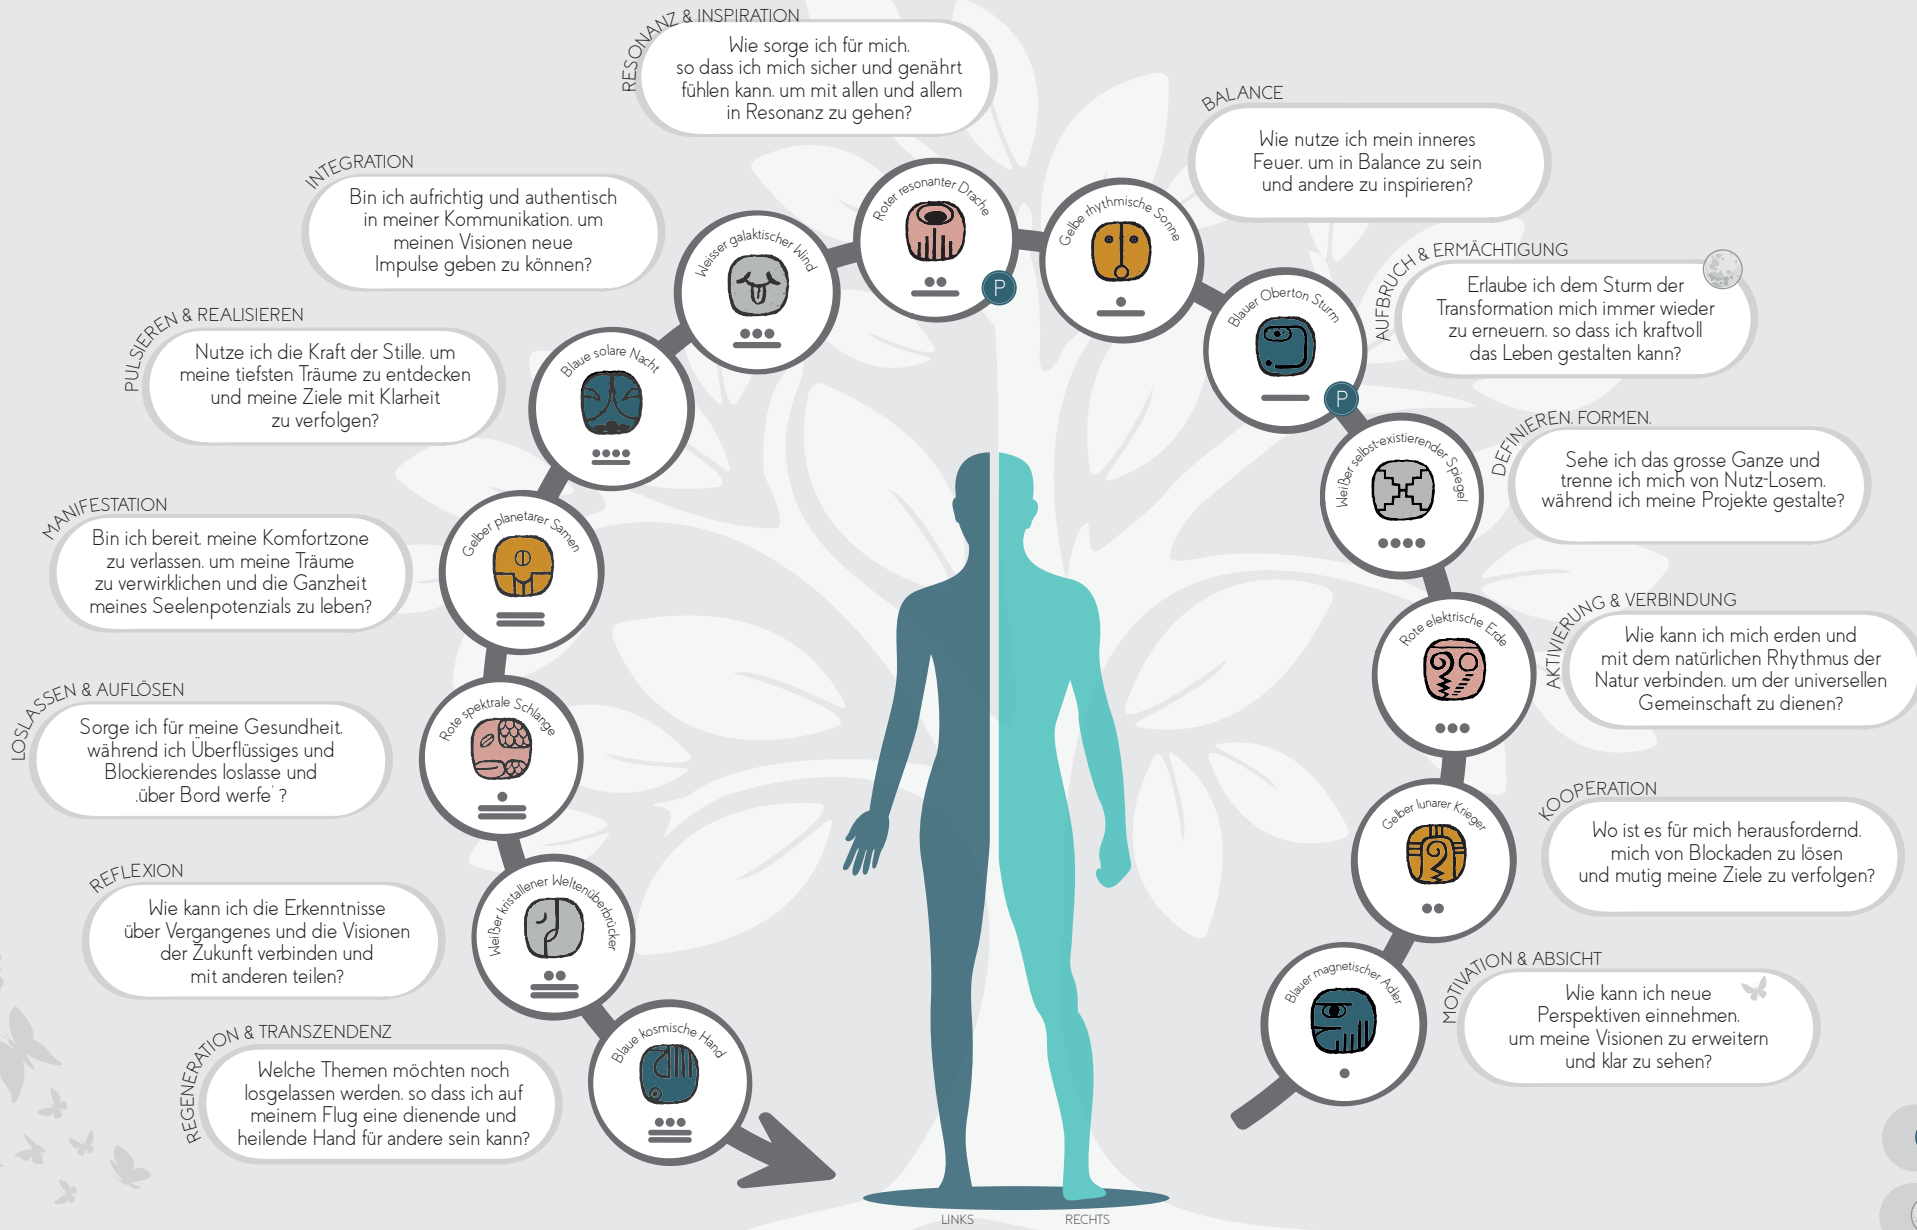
RESONANZ & INSPIRATION
Wie sorge ich für mich. so dass ich mich sicher und genährt fühlen kann. um mit allen und allem in Resonanz zu gehen?

BALANCE
Wie nutze ich mein inneres Feuer. um in Balance zu sein und andere zu inspirieren?

INTEGRATION
Bin ich aufrichtig und authentisch in meiner Kommunikation. um meinen Visionen neue Impulse geben zu können?

AUFBRUCH & ERMÄCHTIGUNG
Erlaube ich dem Sturm der Transformation mich immer wieder zu erneuern. so dass ich kraftvoll das Leben gestalten kann?

PULSIEREN & REALISIEREN
Nutze ich die Kraft der Stille. um meine tiefsten Träume zu entdecken und meine Ziele mit Klarheit zu verfolgen?

DEFINIEREN. FORMEN.
Sehe ich das grosse Ganze und trenne ich mich von Nutz-Losem. während ich meine Projekte gestalte?

MANIFESTATION
Bin ich bereit. meine Komfortzone zu verlassen. um meine Träume zu verwirklichen und die Ganzheit meines Seelenpotenzials zu leben?

AKTIVIERUNG & VERBINDUNG
Wie kann ich mich erden und mit dem natürlichen Rhythmus der Natur verbinden. um der universellen Gemeinschaft zu dienen?

LOSLASSEN & AUFLÖSEN
Sorge ich für meine Gesundheit. während ich Überflüssiges und Blockierendes loslasse und ,über Bord werfe' ?

KOOPERATION
Wo ist es für mich herausfordernd. mich von Blockaden zu lösen und mutig meine Ziele zu verfolgen?

REFLEXION
Wie kann ich die Erkenntnisse über Vergangenes und die Visionen der Zukunft verbinden und mit anderen teilen?

MOTIVATION & ABSICHT
Wie kann ich neue Perspektiven einnehmen. um meine Visionen zu erweitern und klar zu sehen?

REGENERATION & TRANSZENDENZ
Welche Themen möchten noch losgelassen werden. so dass ich auf meinem Flug eine dienende und heilende Hand für andere sein kann?

Roter resonanter Drache
P
Gelbe rhythmische Sonne
Weisser galaktischer Wind
Blauer Oberton Sturm
P
Blaue solare Nacht
Weißer selbst-existierender Spiegel
Gelber planetarer Samen
Rote elektrische Erde
Rote spektrale Schlange
Gelber lunarer Krieger
Weißer kristallener Weltenüberbrücker
Blauer magnetischer Adler
Blaue kosmische Hand

LINKS
RECHTS